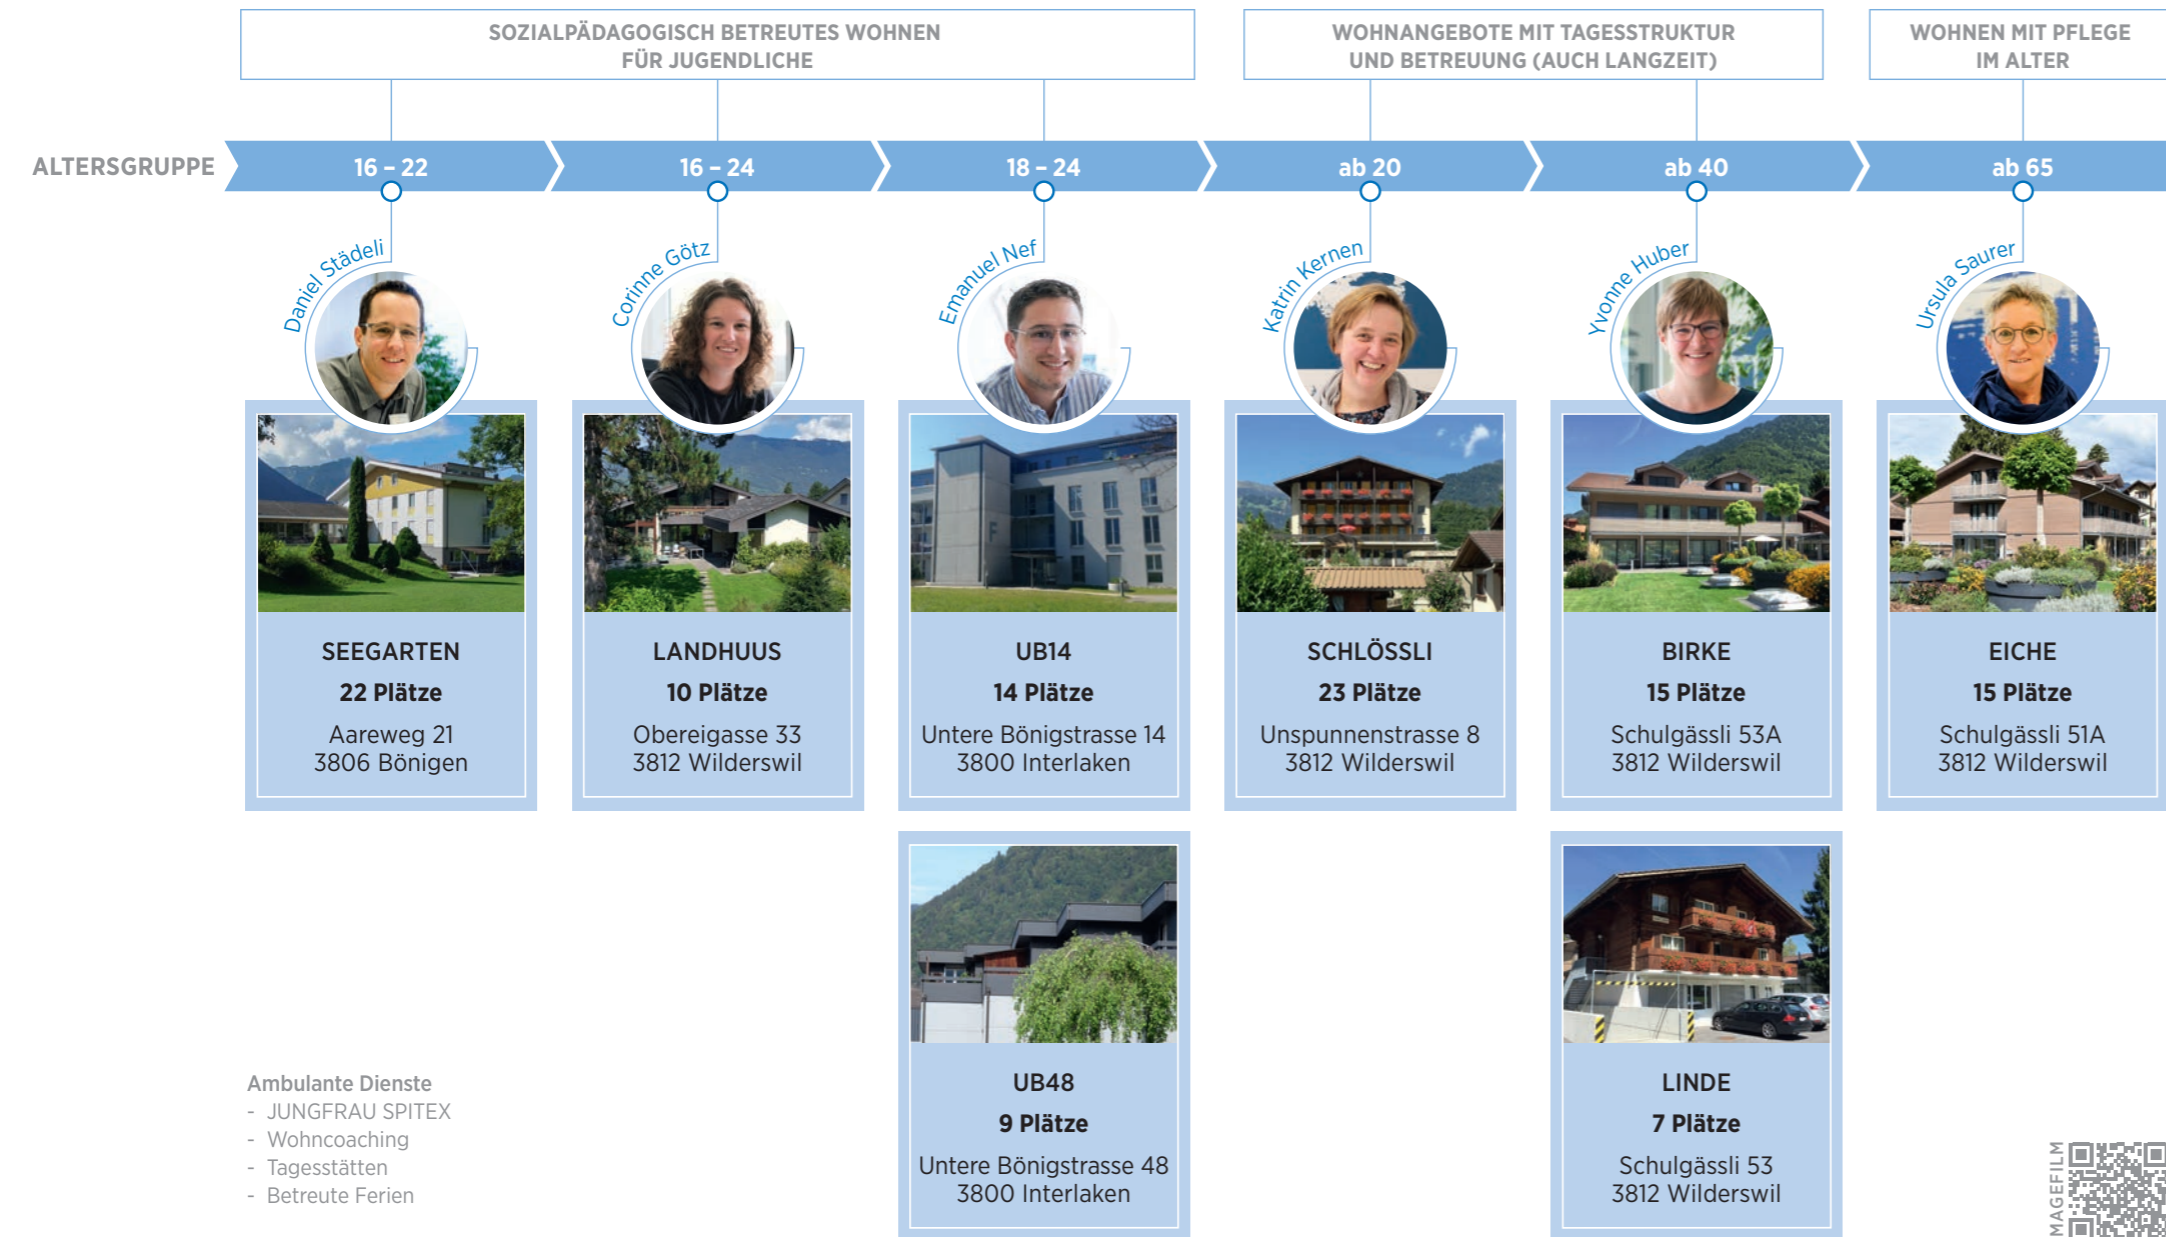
SOZIALPÄDAGOGISCH BETREUTES WOHNEN FÜR JUGENDLICHE

WOHNANGEBOTE MIT TAGESSTRUKTUR UND BETREUUNG (AUCH LANGZEIT)

WOHNEN MIT PFLEGE IM ALTER

ALTERSGRUPPE

16 – 22

16 – 24

18 – 24

ab 20

ab 40

ab 65

Daniel Städeli

Corinne Götz

Emanuel Nef

Katrin Kernen

Yvonne Huber

Ursula Saurer

SEEGARTEN
22 Plätze
Aareweg 21
3806 Bönigen

LANDHUUS
10 Plätze
Obereigasse 33
3812 Wilderswil

UB14
14 Plätze
Untere Bönigstrasse 14
3800 Interlaken

SCHLÖSSLI
23 Plätze
Unspunnenstrasse 8
3812 Wilderswil

BIRKE
15 Plätze
Schulgässli 53A
3812 Wilderswil

EICHE
15 Plätze
Schulgässli 51A
3812 Wilderswil

UB48
9 Plätze
Untere Bönigstrasse 48
3800 Interlaken

LINDE
7 Plätze
Schulgässli 53
3812 Wilderswil

Ambulante Dienste
- JUNGFRAU SPITEX
- Wohncoaching
- Tagesstätten
- Betreute Ferien

IMAGEFILM